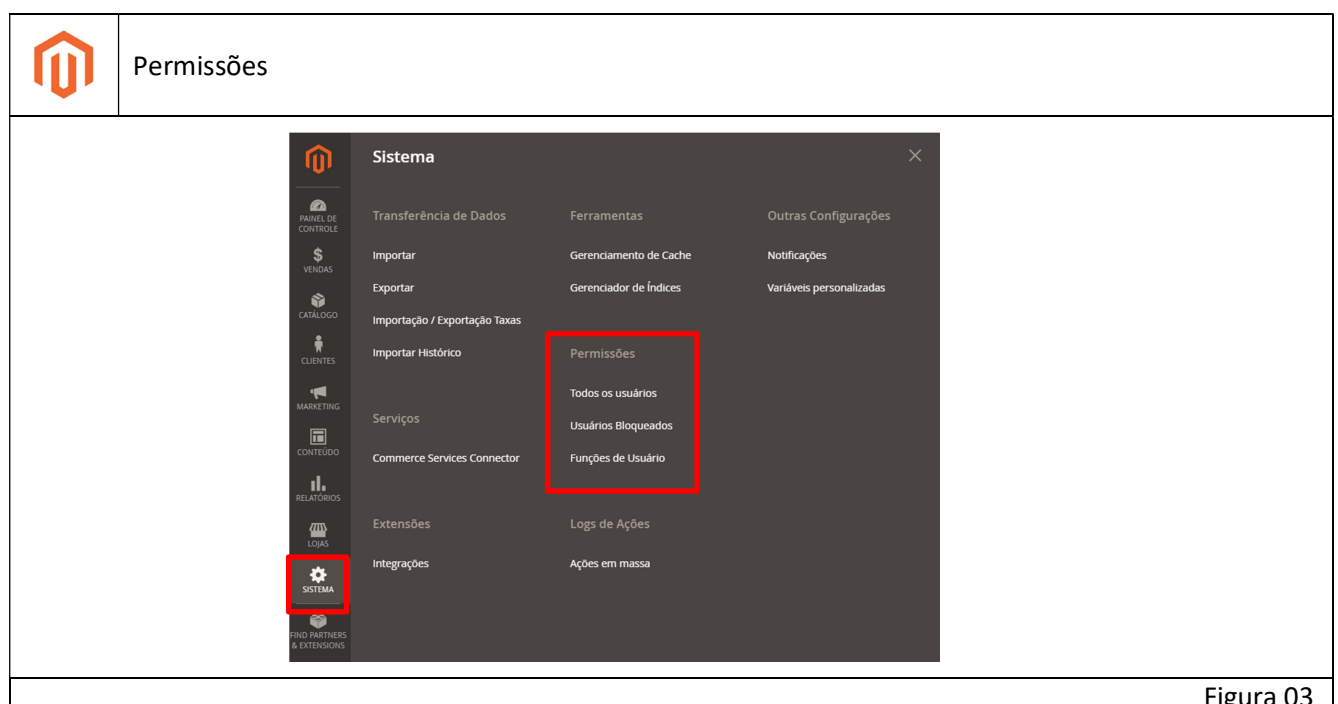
Permissões

PAINEL DE CONTROLE
VENDAS
CATÁLOGO
CLIENTES
MARKETING
CONTEÚDO
RELATÓRIOS
LOJAS
SISTEMA
FIND PARTNERS & EXTENSIONS

Sistema

Transferência de Dados
Importar
Exportar
Importação / Exportação Taxas
Importar Histórico

Serviços
Commerce Services Connector

Extensões
Integrações

Ferramentas
Gerenciamento de Cache
Gerenciador de Índices

Permissões
Todos os usuários
Usuários Bloqueados
Funções de Usuário

Logs de Ações
Ações em massa

Outras Configurações
Notificações
Variáveis personalizadas

Figura 03